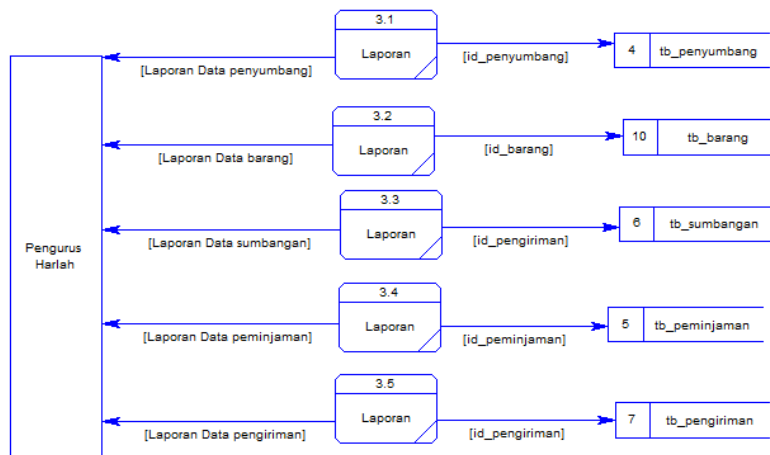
Pengurus Harlah

3.1
Laporan
[Laporan Data penyumbang]
[id_penyumbang]
4 tb_penyumbang

3.2
Laporan
[Laporan Data barang]
[id_barang]
10 tb_barang

3.3
Laporan
[Laporan Data sumbangan]
[id_pengiriman]
6 tb_sumbangan

3.4
Laporan
[Laporan Data peminjaman]
[id_peminjaman]
5 tb_peminjaman

3.5
Laporan
[Laporan Data pengiriman]
[id_pengiriman]
7 tb_pengiriman